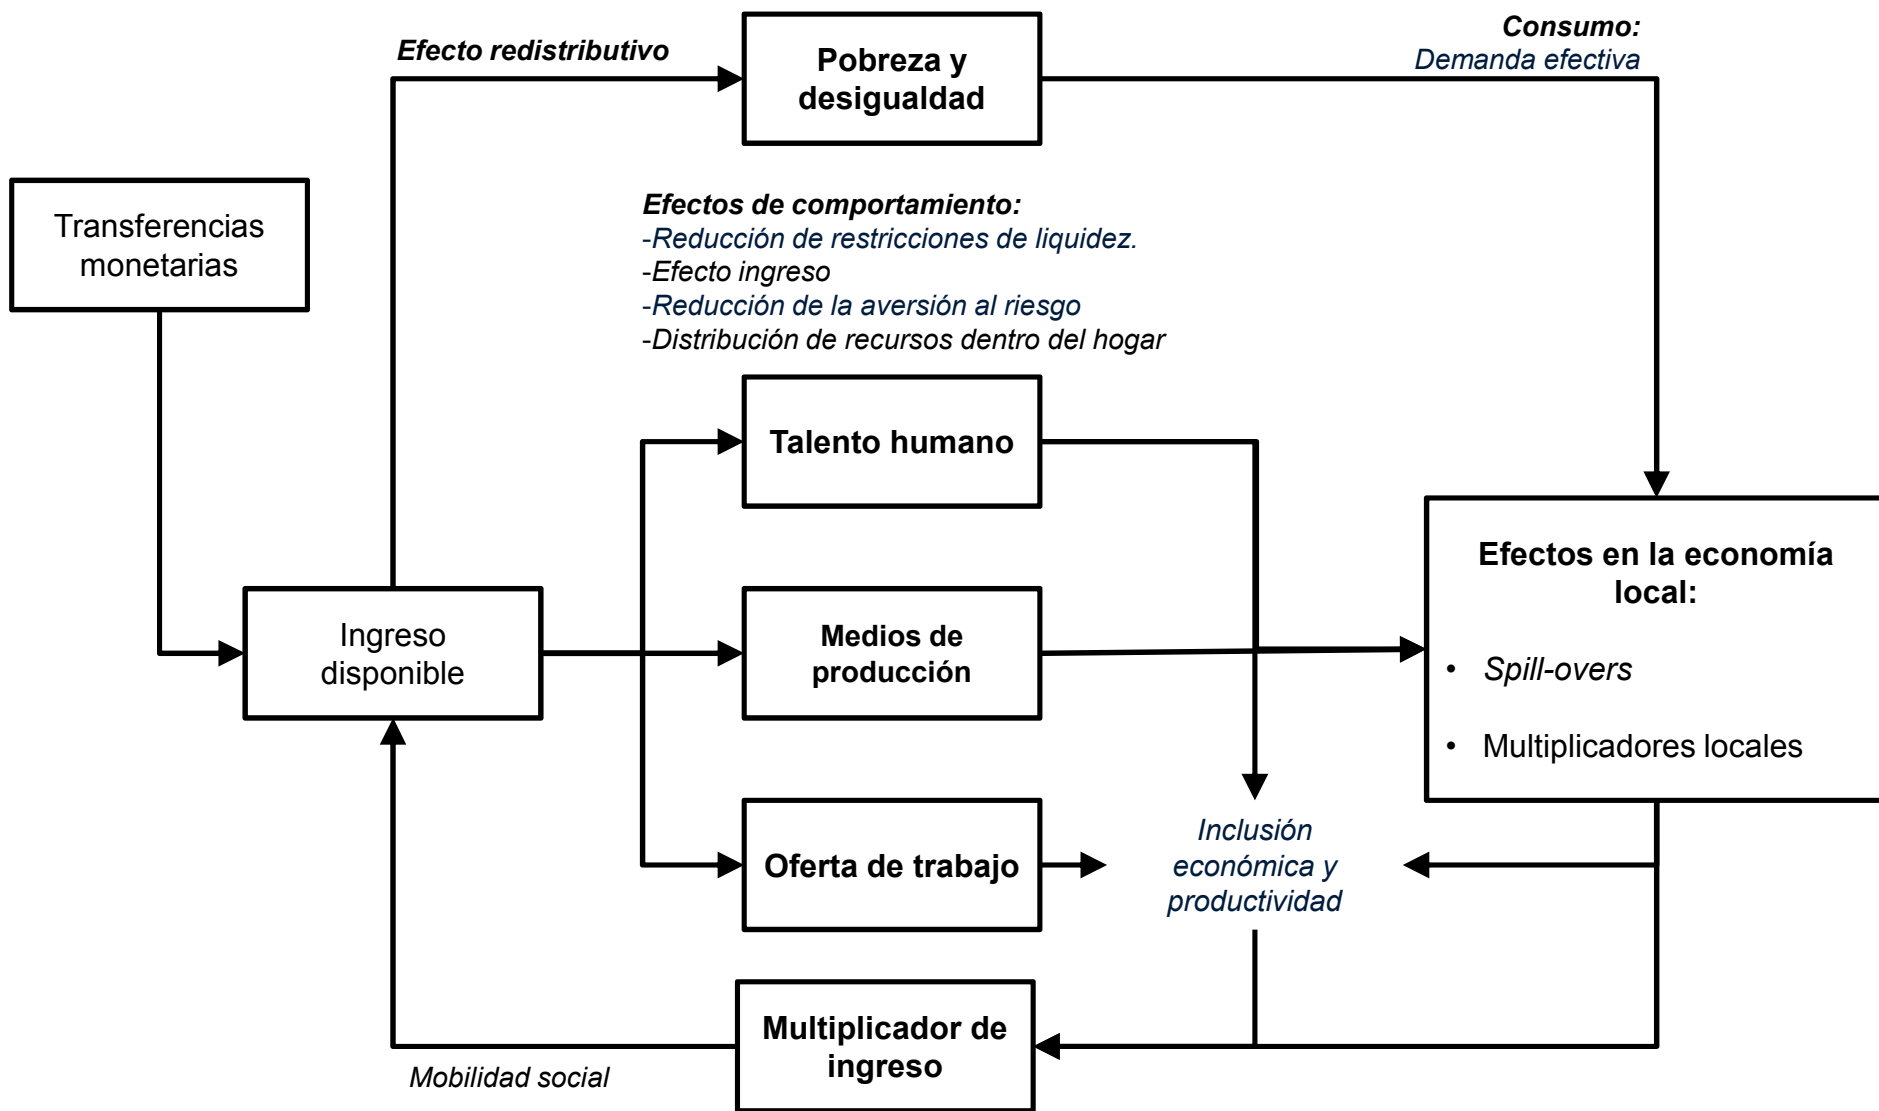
Efecto redistributivo

Pobreza y desigualdad

Consumo:
Demanda efectiva

Transferencias monetarias

Efectos de comportamiento:
-Reducción de restricciones de liquidez.
-Efecto ingreso
-Reducción de la aversión al riesgo
-Distribución de recursos dentro del hogar

Talento humano

Ingreso disponible

Medios de producción

Efectos en la economía local:

• Spill-overs

• Multiplicadores locales

Oferta de trabajo

Inclusión económica y productividad

Multiplicador de ingreso

Mobilidad social